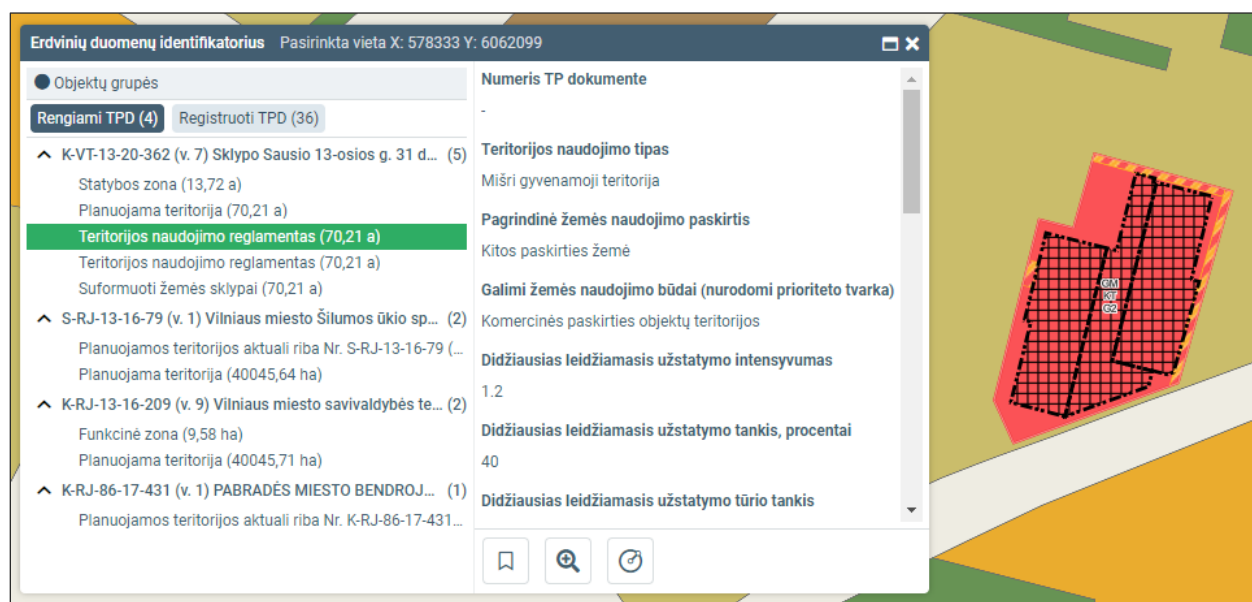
Erdvinių duomenų identifikatorius Pasirinkta vieta X: 578333 Y: 6062099

Objektų grupės

Rengiami TPD (4) Registruoti TPD (36)

K-VT-13-20-362 (v. 7) Sklypo Sausio 13-osios g. 31 d... (5)
Statybos zona (13,72 a)
Planuojama teritorija (70,21 a)
Teritorijos naudojimo reglamentas (70,21 a)
Teritorijos naudojimo reglamentas (70,21 a)
Suformuoti žemės sklypai (70,21 a)

S-RJ-13-16-79 (v. 1) Vilniaus miesto Šilumos ūkio sp... (2)
Planuojamos teritorijos aktuali riba Nr. S-RJ-13-16-79 (...
Planuojama teritorija (40045,64 ha)

K-RJ-13-16-209 (v. 9) Vilniaus miesto savivaldybės te... (2)
Funkcinė zona (9,58 ha)
Planuojama teritorija (40045,71 ha)

K-RJ-86-17-431 (v. 1) PABRADĖS MIESTO BENDROJ... (1)
Planuojamos teritorijos aktuali riba Nr. K-RJ-86-17-431...

Numeris TP dokumente
-

Teritorijos naudojimo tipas
Mišri gyvenamoji teritorija

Pagrindinė žemės naudojimo paskirtis
Kitos paskirties žemė

Galimi žemės naudojimo būdai (nurodomi prioriteto tvarka)
Komercinės paskirties objektų teritorijos

Didžiausias leidžiamasis užstatymo intensyvumas
1.2

Didžiausias leidžiamasis užstatymo tankis, procentai
40

Didžiausias leidžiamasis užstatymo tūrio tankis

GM
K1
G2